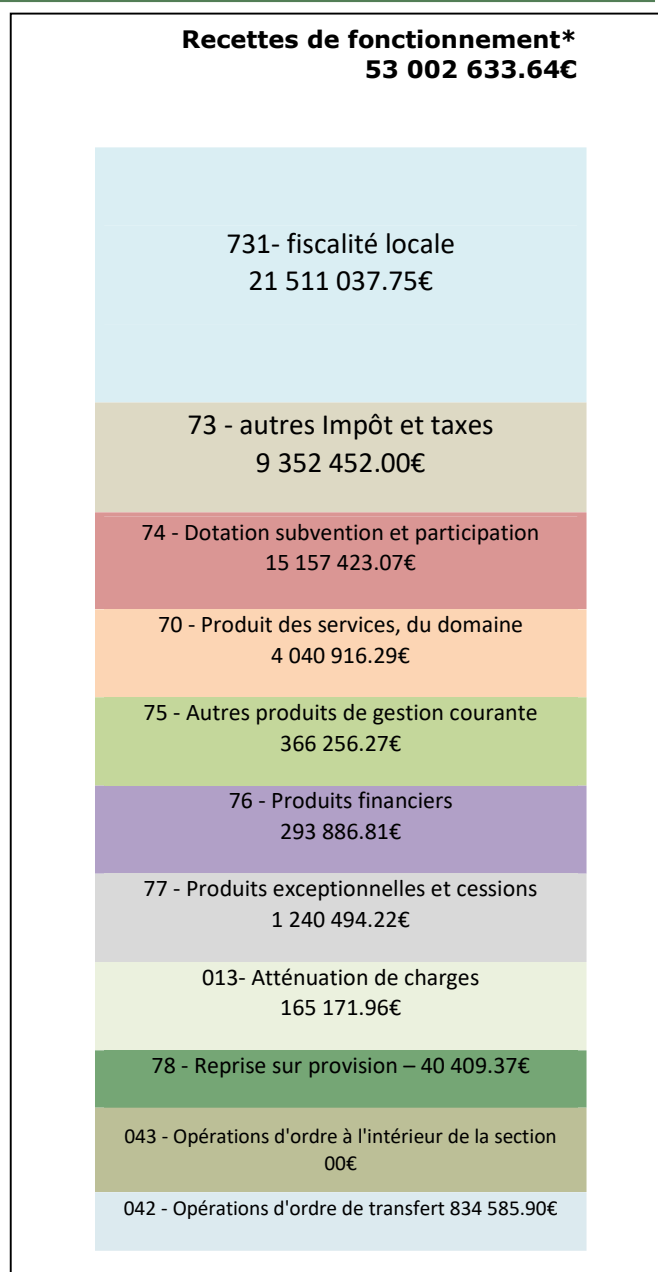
Recettes de fonctionnement*
53 002 633.64€

731- fiscalité locale
21 511 037.75€

73 - autres Impôt et taxes
9 352 452.00€

74 - Dotation subvention et participation
15 157 423.07€

70 - Produit des services, du domaine
4 040 916.29€

75 - Autres produits de gestion courante
366 256.27€

76 - Produits financiers
293 886.81€

77 - Produits exceptionnelles et cessions
1 240 494.22€

013- Atténuation de charges
165 171.96€

78 - Reprise sur provision – 40 409.37€

043 - Opérations d'ordre à l'intérieur de la section
00€

042 - Opérations d'ordre de transfert 834 585.90€